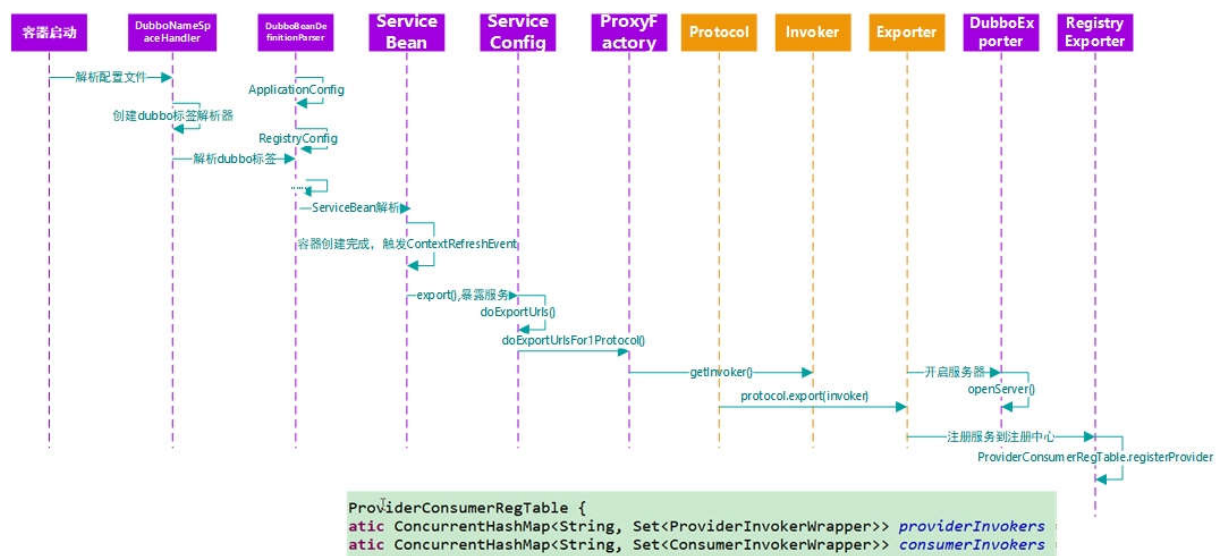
容器启动

DubboNameSpaceHandler

DubboBeanDefinitionParser

Service Bean

Service Config

ProxyFactory

Protocol

Invoker

Exporter

DubboExporter

Registry Exporter

解析配置文件

ApplicationConfig

创建dubbo标签解析器

RegistryConfig

解析dubbo标签

.....

ServiceBean解析

容器创建完成，触发ContextRefreshEvent

export(),暴露服务

doExportUrls()

doExportUrlsFor1Protocol()

getInvoker()

开启服务器

openServer()

protocol.export(invoker)

注册服务到注册中心

ProviderConsumerRegTable.registerProvider

ProviderConsumerRegTable {
atic ConcurrentHashMap<String, Set<ProviderInvokerWrapper>> providerInvokers
atic ConcurrentHashMap<String, Set<ConsumerInvokerWrapper>> consumerInvokers